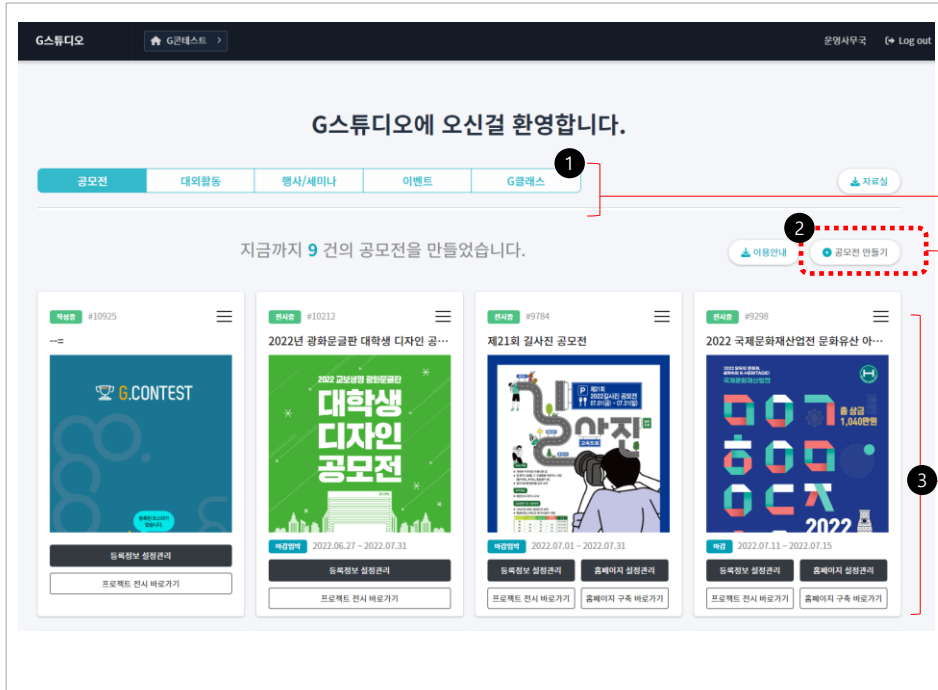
G스튜디오 G콘테스트 >

운영사무국 Log out

G스튜디오에 오신걸 환영합니다.

1

| 공모전 | 대외활동 | 행사/세미나 | 이벤트 | G클래스 |
|---|---|---|---|---|

자료실

2

지금까지 9 건의 공모전을 만들었습니다.

이용안내 공모전 만들기

3

작성중 #10925
--=
G.CONTEST
등록정보 설정관리
프로젝트 전시 바로가기

전시중 #10212
2022년 광화문글판 대학생 디자인 공…
2022 교보생명 광화문글판
대학생 디자인 공모전
마감임박 2022.06.27 ~ 2022.07.31
등록정보 설정관리
프로젝트 전시 바로가기

전시중 #9784
제21회 길사진 공모전
P 제21회 2022길사진 공모전
길사진
마감임박 2022.07.01 ~ 2022.07.31
등록정보 설정관리 홈페이지 설정관리
프로젝트 전시 바로가기 홈페이지 구축 바로가기

전시중 #9298
2022 국제문화재산업전 문화유산 아…
국제문화재산업전
총 상금 1,040만원
2022
마감 2022.07.11 ~ 2022.07.15
등록정보 설정관리 홈페이지 설정관리
프로젝트 전시 바로가기 홈페이지 구축 바로가기